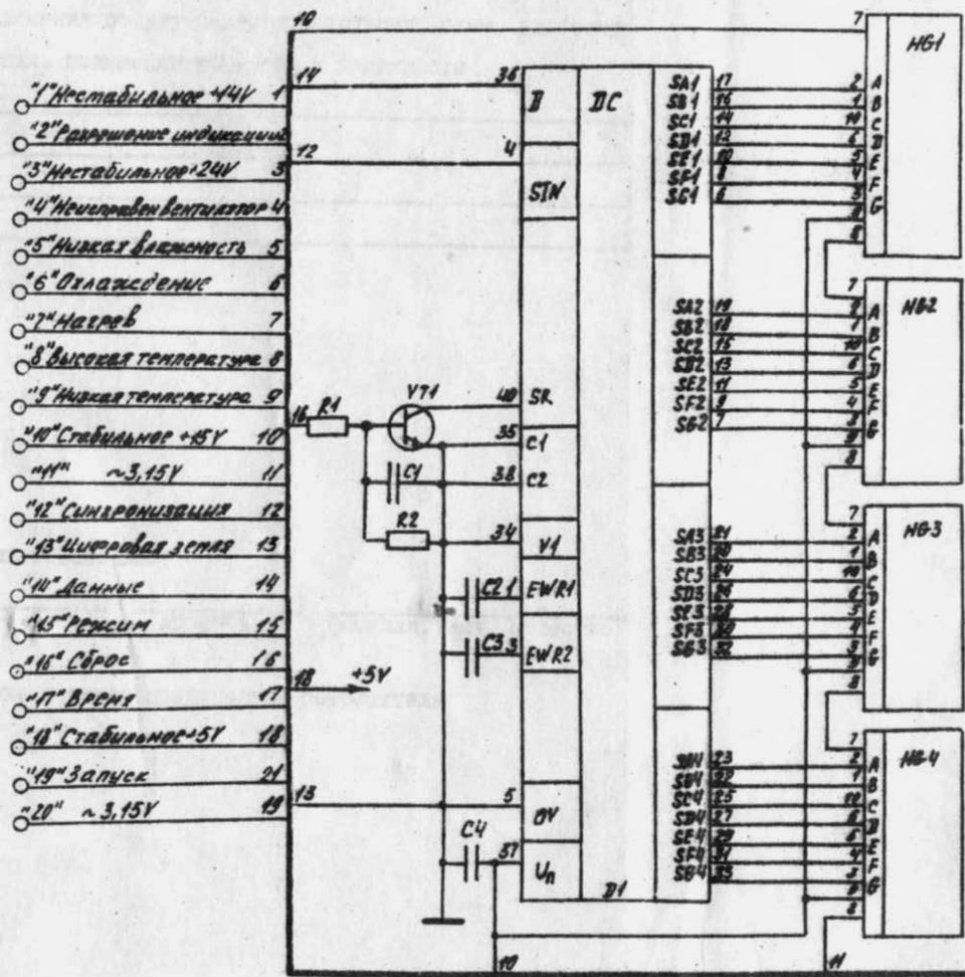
"1" Нестабильное +44V 1
"2" Разрешение индикации 2
"3" Нестабильное +24V 3
"4" Неисправен вентилятор 4
"5" Низкая влажность 5
"6" Охлаждение 6
"7" Нагрев 7
"8" Высокая температура 8
"9" Низкая температура 9
"10" Стабильное +15V 10
"11" ~3,15V 11
"12" Синхронизация 12
"13" Цифровая земля 13
"14" Данные 14
"15" Режим 15
"16" Сброс 16
"17" Время 17
"18" Стабильное +5V 18
"19" Запуск 21
"20" ~3,15V 19

10
14
12
16 R1
VT1
C1
R2
C2 1
C3 3
18 +5V
13
C4
10
11

36 D
4 STN
40 SR
35 C1
38 C2
34 V1
EWR1
EWR2
5 0V
37 $U_n$
DC
D1

SA1 17
SB1 16
SC1 14
SD1 13
SE1 10
SF1 8
SG1 6

SA2 19
SB2 18
SC2 15
SD2 13
SE2 11
SF2 9
SG2 7

SA3 21
SB3 20
SC3 24
SD3 26
SE3 28
SF3 30
SG3 32

SA4 23
SB4 22
SC4 25
SD4 27
SE4 29
SF4 31
SG4 33

HG1
7 2 A 1 B 10 C 6 D 5 E 4 F 3 G 8

HG2
7 2 A 1 B 10 C 6 D 5 E 4 F 3 G 8

HG3
7 2 A 1 B 10 C 6 D 5 E 4 F 3 G 8

HG4
7 2 A 1 B 10 C 6 D 5 E 4 F 3 G 8